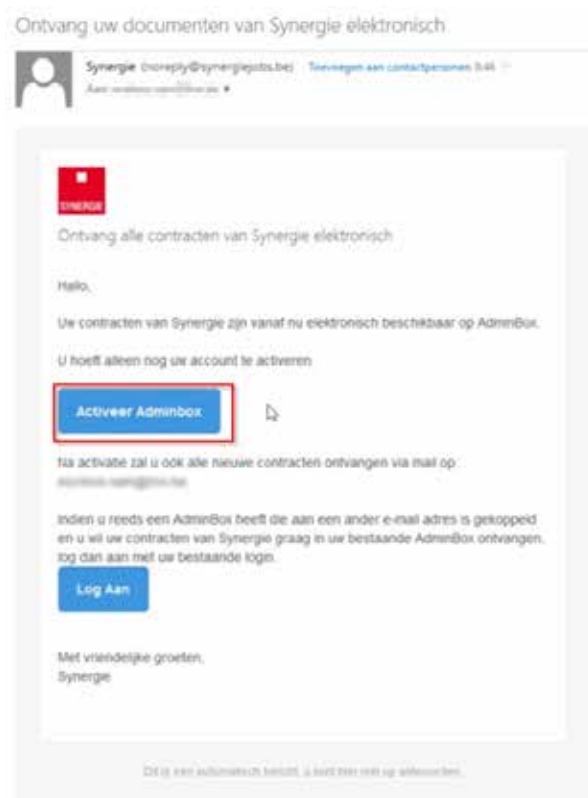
Ontvang uw documenten van Synergie elektronisch

Synergie (noreply@synergiejobs.be) Toevoegen aan contactpersonen 9:46
Aan: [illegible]

SYNERGIE

Ontvang alle contracten van Synergie elektronisch

Hallo,

Uw contracten van Synergie zijn vanaf nu elektronisch beschikbaar op AdminBox.

U hoeft alleen nog uw account te activeren

Activeer Adminbox

Na activatie zal u ook alle nieuwe contracten ontvangen via mail op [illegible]

Indien u reeds een AdminBox heeft die aan een ander e-mail adres is gekoppeld en u wil uw contracten van Synergie graag in uw bestaande AdminBox ontvangen, log dan aan met uw bestaande login.

Log Aan

Met vriendelijke groeten,
Synergie

Dit is een automatisch bericht, u kunt hier niet op antwoorden.